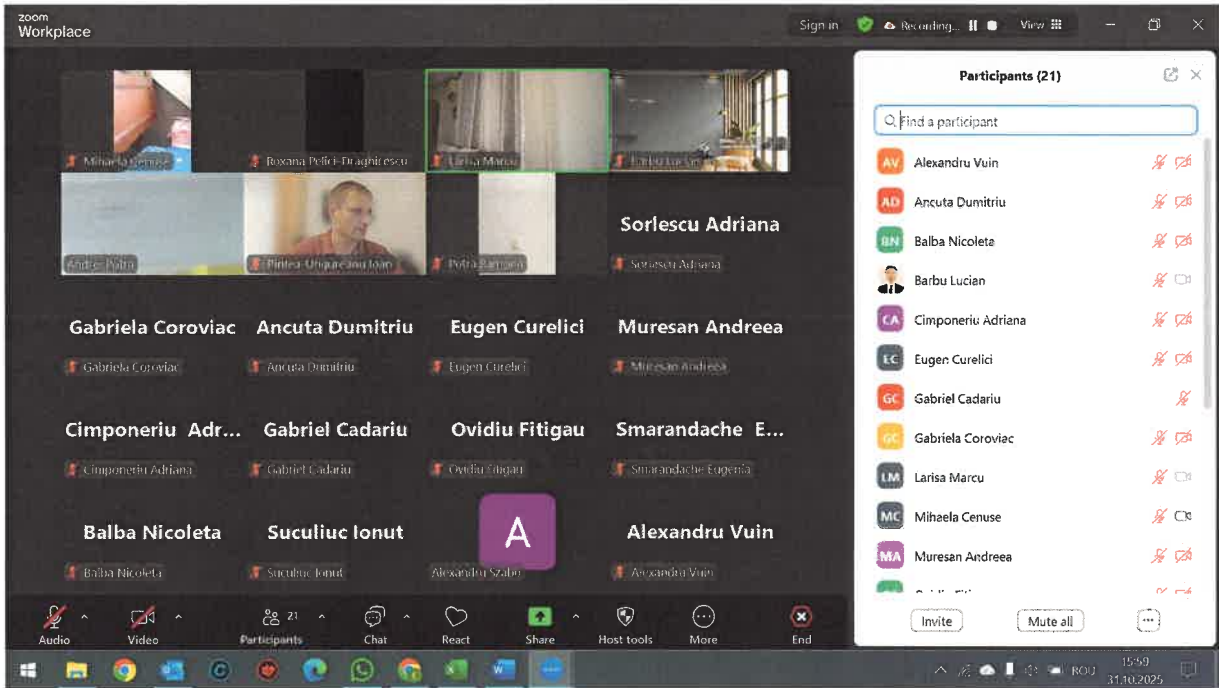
zoom
Workplace

Sign in Recording... View

Mihaela Cenuse
Roxana Pelici-Draghicescu
Larisa Marcu
Barbu Lucian
Andrei Patra
Pintea-Ungureanu Ioan
Potra Ramona
Sorlescu Adriana
Sorlescu Adriana

Gabriela Coroviac
Gabriela Coroviac
Ancuta Dumitriu
Ancuta Dumitriu
Eugen Curelici
Eugen Curelici
Muresan Andreea
Muresan Andreea

Cimponeriu Adr...
Cimponeriu Adriana
Gabriel Cadariu
Gabriel Cadariu
Ovidiu Fitigau
Ovidiu Fitigau
Smarandache E...
Smarandache Eugenia

Balba Nicoleta
Balba Nicoleta
Suculiuc Ionut
Suculiuc Ionut
A
Alexandru Szabo
Alexandru Vuin
Alexandru Vuin

Participants (21)
Find a participant
AV Alexandru Vuin
AD Ancuta Dumitriu
BN Balba Nicoleta
Barbu Lucian
CA Cimponeriu Adriana
EC Eugen Curelici
GC Gabriel Cadariu
GC Gabriela Coroviac
LM Larisa Marcu
MC Mihaela Cenuse
MA Muresan Andreea
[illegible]

Invite
Mute all
...

Audio
Video
21
Participants
Chat
React
Share
Host tools
More
End

ROU
15:59
31.10.2025